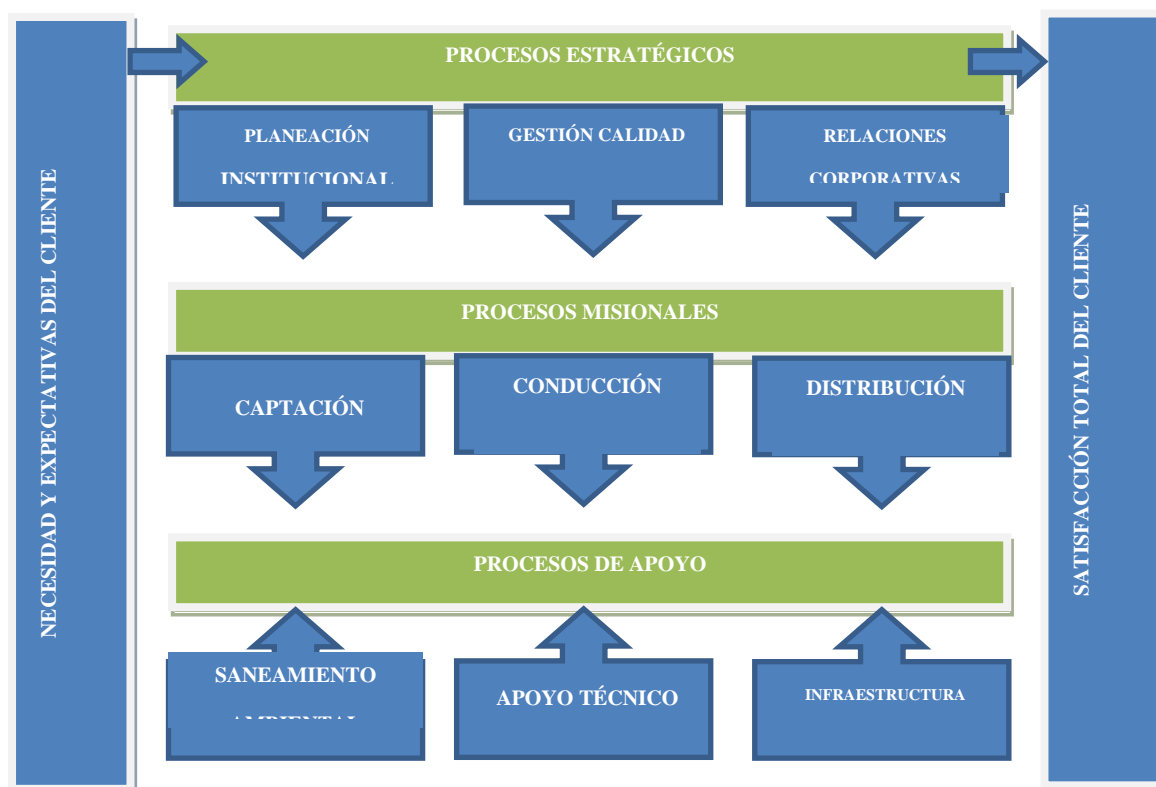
NECESIDAD Y EXPECTATIVAS DEL CLIENTE

PROCESOS ESTRATÉGICOS

PLANEACIÓN INSTITUCIONAL

GESTIÓN CALIDAD

RELACIONES CORPORATIVAS

PROCESOS MISIONALES

CAPTACIÓN

CONDUCCIÓN

DISTRIBUCIÓN

PROCESOS DE APOYO

SANEAMIENTO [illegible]

APOYO TÉCNICO

INFRAESTRUCTURA

SATISFACCIÓN TOTAL DEL CLIENTE